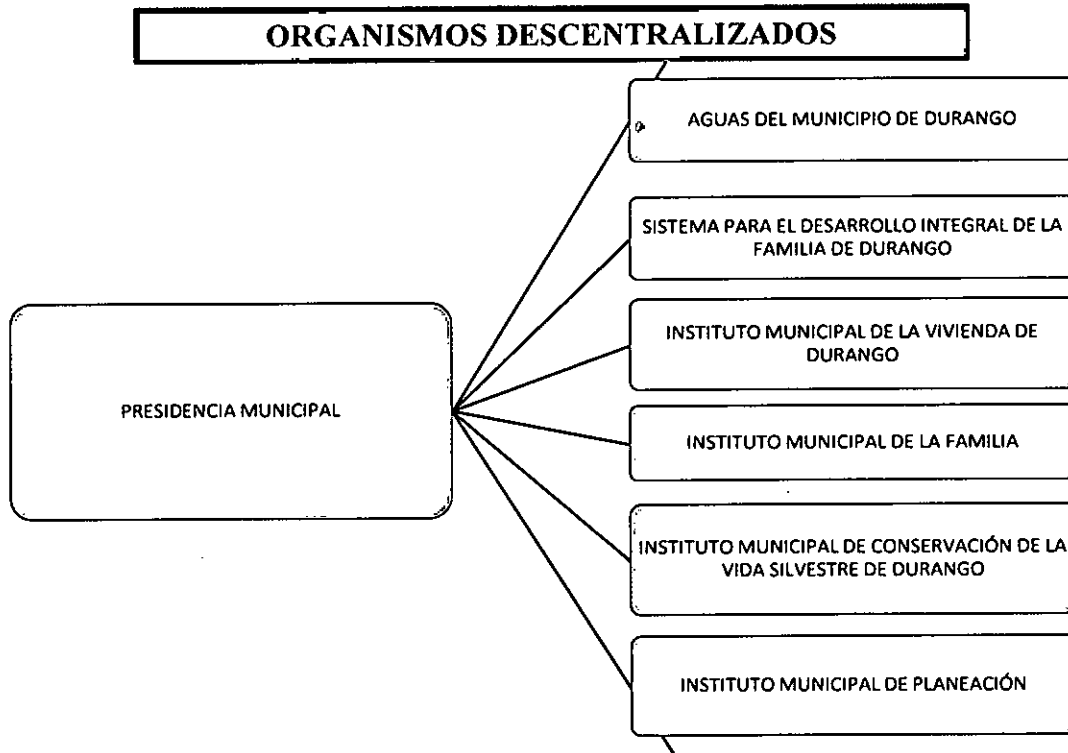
ORGANISMOS DESCENTRALIZADOS

PRESIDENCIA MUNICIPAL

AGUAS DEL MUNICIPIO DE DURANGO

SISTEMA PARA EL DESARROLLO INTEGRAL DE LA FAMILIA DE DURANGO

INSTITUTO MUNICIPAL DE LA VIVIENDA DE DURANGO

INSTITUTO MUNICIPAL DE LA FAMILIA

INSTITUTO MUNICIPAL DE CONSERVACIÓN DE LA VIDA SILVESTRE DE DURANGO

INSTITUTO MUNICIPAL DE PLANEACIÓN